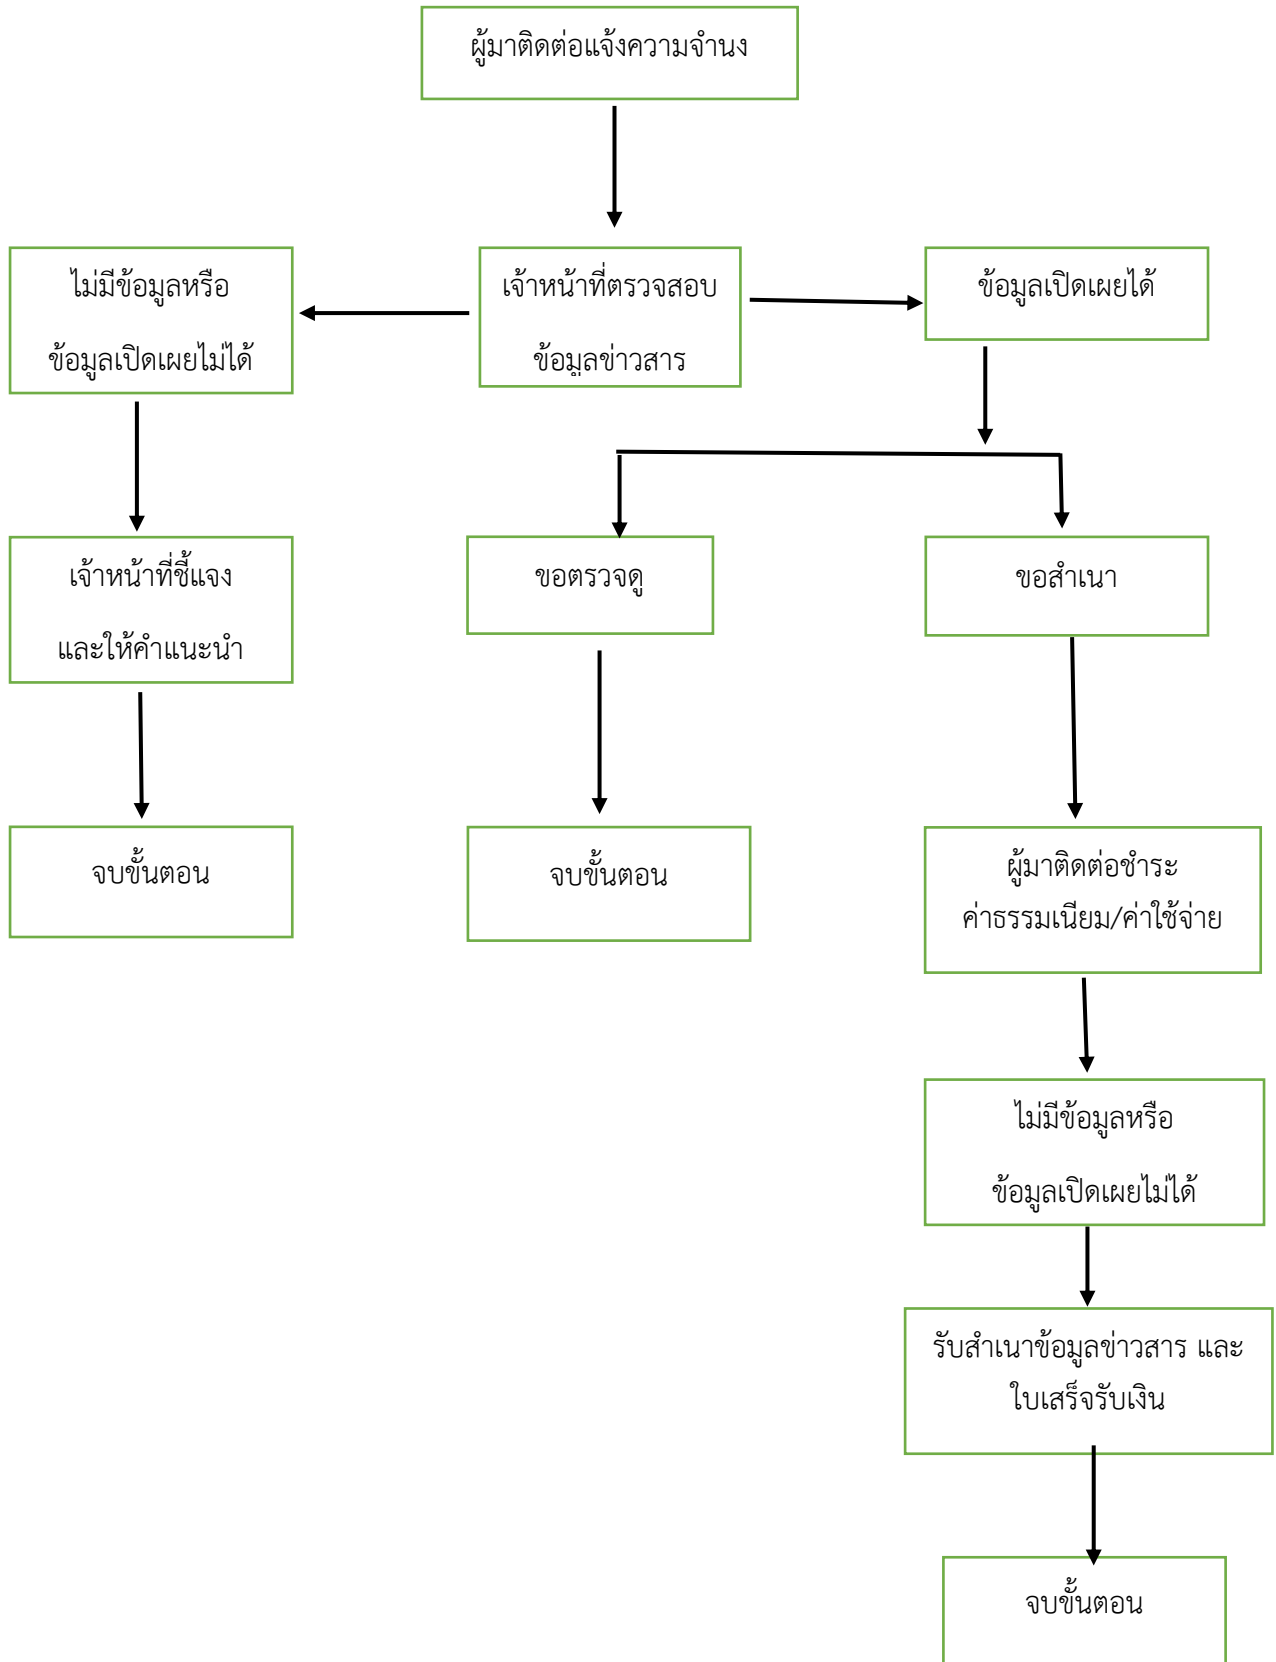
ผู้มาติดต่อแจ้งความจำนง

ไม่มีข้อมูลหรือ
ข้อมูลเปิดเผยไม่ได้

เจ้าหน้าที่ตรวจสอบ
ข้อมูลข่าวสาร

ข้อมูลเปิดเผยได้

เจ้าหน้าที่ชี้แจง
และให้คำแนะนำ

ขอตรวจดู

ขอสำเนา

จบขั้นตอน

จบขั้นตอน

ผู้มาติดต่อชำระ
ค่าธรรมเนียม/ค่าใช้จ่าย

ไม่มีข้อมูลหรือ
ข้อมูลเปิดเผยไม่ได้

รับสำเนาข้อมูลข่าวสาร และ
ใบเสร็จรับเงิน

จบขั้นตอน